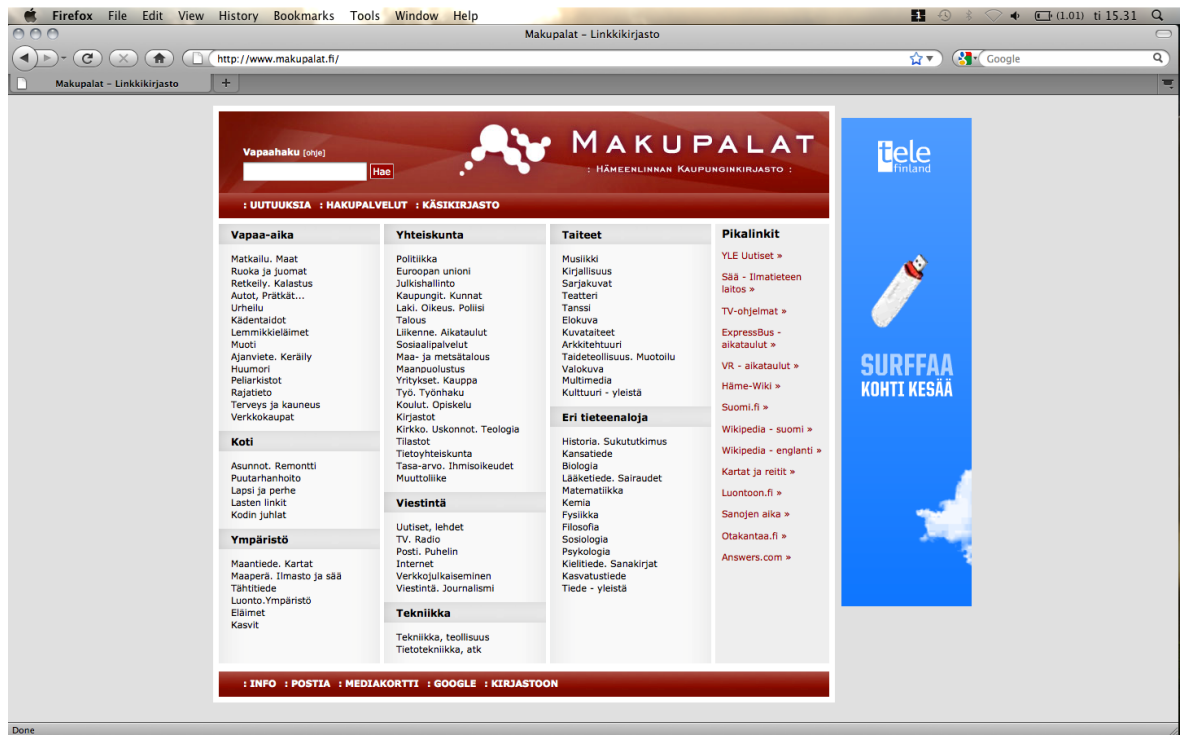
Firefox File Edit View History Bookmarks Tools Window Help
(1.01) ti 15.31

Makupalat – Linkkikirjasto

http://www.makupalat.fi/

Google

Makupalat – Linkkikirjasto

Vapaahaku [ohje]
Hae

MAKUPALAT
: Hämeenlinnan Kaupunginkirjasto :

: UUTUUKSIA : HAKUPALVELUT : KÄSIKIRJASTO

Vapaa-aika
Matkailu. Maat
Ruoka ja juomat
Retkeily. Kalastus
Autot, Prätkät...
Urheilu
Kädentaidot
Lemmikkieläimet
Muoti
Ajanviete. Keräily
Huumori
Peliarkistot
Rajatieto
Terveys ja kauneus
Verkkokaupat

Koti
Asunnot. Remontti
Puutarhanhoito
Lapsi ja perhe
Lasten linkit
Kodin juhlat

Ympäristö
Maantiede. Kartat
Maaperä. Ilmasto ja sää
Tähtitiede
Luonto.Ympäristö
Eläimet
Kasvit

Yhteiskunta
Politiikka
Euroopan unioni
Julkishallinto
Kaupungit. Kunnat
Laki. Oikeus. Poliisi
Talous
Liikenne. Aikataulut
Sosiaalipalvelut
Maa- ja metsätalous
Maanpuolustus
Yritykset. Kauppa
Työ. Työnhaku
Koulut. Opiskelu
Kirjastot
Kirkko. Uskonnot. Teologia
Tilastot
Tietoyhteiskunta
Tasa-arvo. Ihmisoikeudet
Muuttoliike

Viestintä
Uutiset, lehdet
TV. Radio
Posti. Puhelin
Internet
Verkkojulkaiseminen
Viestintä. Journalismi

Tekniikka
Tekniikka, teollisuus
Tietotekniikka, atk

Taiteet
Musiikki
Kirjallisuus
Sarjakuvat
Teatteri
Tanssi
Elokuva
Kuvataiteet
Arkkitehtuuri
Taideteollisuus. Muotoilu
Valokuva
Multimedia
Kulttuuri - yleistä

Eri tieteenaloja
Historia. Sukututkimus
Kansatiede
Biologia
Lääketiede. Sairaudet
Matematiikka
Kemia
Fysiikka
Filosofia
Sosiologia
Psykologia
Kielitiede. Sanakirjat
Kasvatustiede
Tiede - yleistä

Pikalinkit
YLE Uutiset »
Sää - Ilmatieteen laitos »
TV-ohjelmat »
ExpressBus - aikataulut »
VR - aikataulut »
Häme-Wiki »
Suomi.fi »
Wikipedia - suomi »
Wikipedia - englanti »
Kartat ja reitit »
Luontoon.fi »
Sanojen aika »
Otakantaa.fi »
Answers.com »

: INFO : POSTIA : MEDIAKORTTI : GOOGLE : KIRJASTOON

tele Finland
SURFFAA KOHTI KESÄÄ

Done